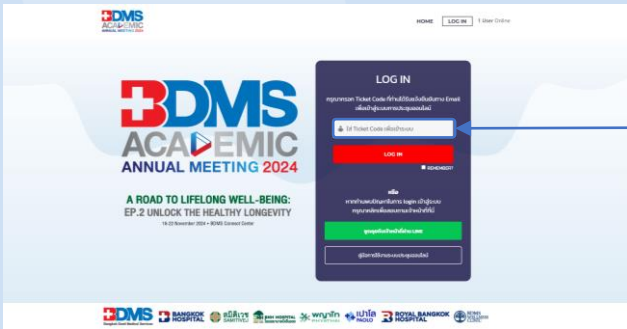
BDMS ACADEMIC ANNUAL MEETING 2024

HOME LOG IN E-Beer Online

BDMS ACADEMIC ANNUAL MEETING 2024

A ROAD TO LIFELONG WELL-BEING: EP.2 UNLOCK THE HEALTHY LONGEVITY

19-20 November 2024 • BDMS Connect Center

LOG IN

กรุณากรอก Ticket Code ที่ท่านได้รับจากอีเมลยืนยันการลงทะเบียน เพื่อเข้าสู่ระบบการประชุมออนไลน์

ใส่ Ticket Code เพื่อเข้าระบบ

LOG IN

REMEMBER

หรือ

หากท่านพบปัญหาในการ login เข้าสู่ระบบ กรุณาติดต่อเจ้าหน้าที่

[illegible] LINE

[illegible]

BDMS BANGKOK HOSPITAL สมิติเวช SAMITIVEJ BNH HOSPITAL พญาไท เปาโล PAOLO ROYAL BANGKOK HOSPITAL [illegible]